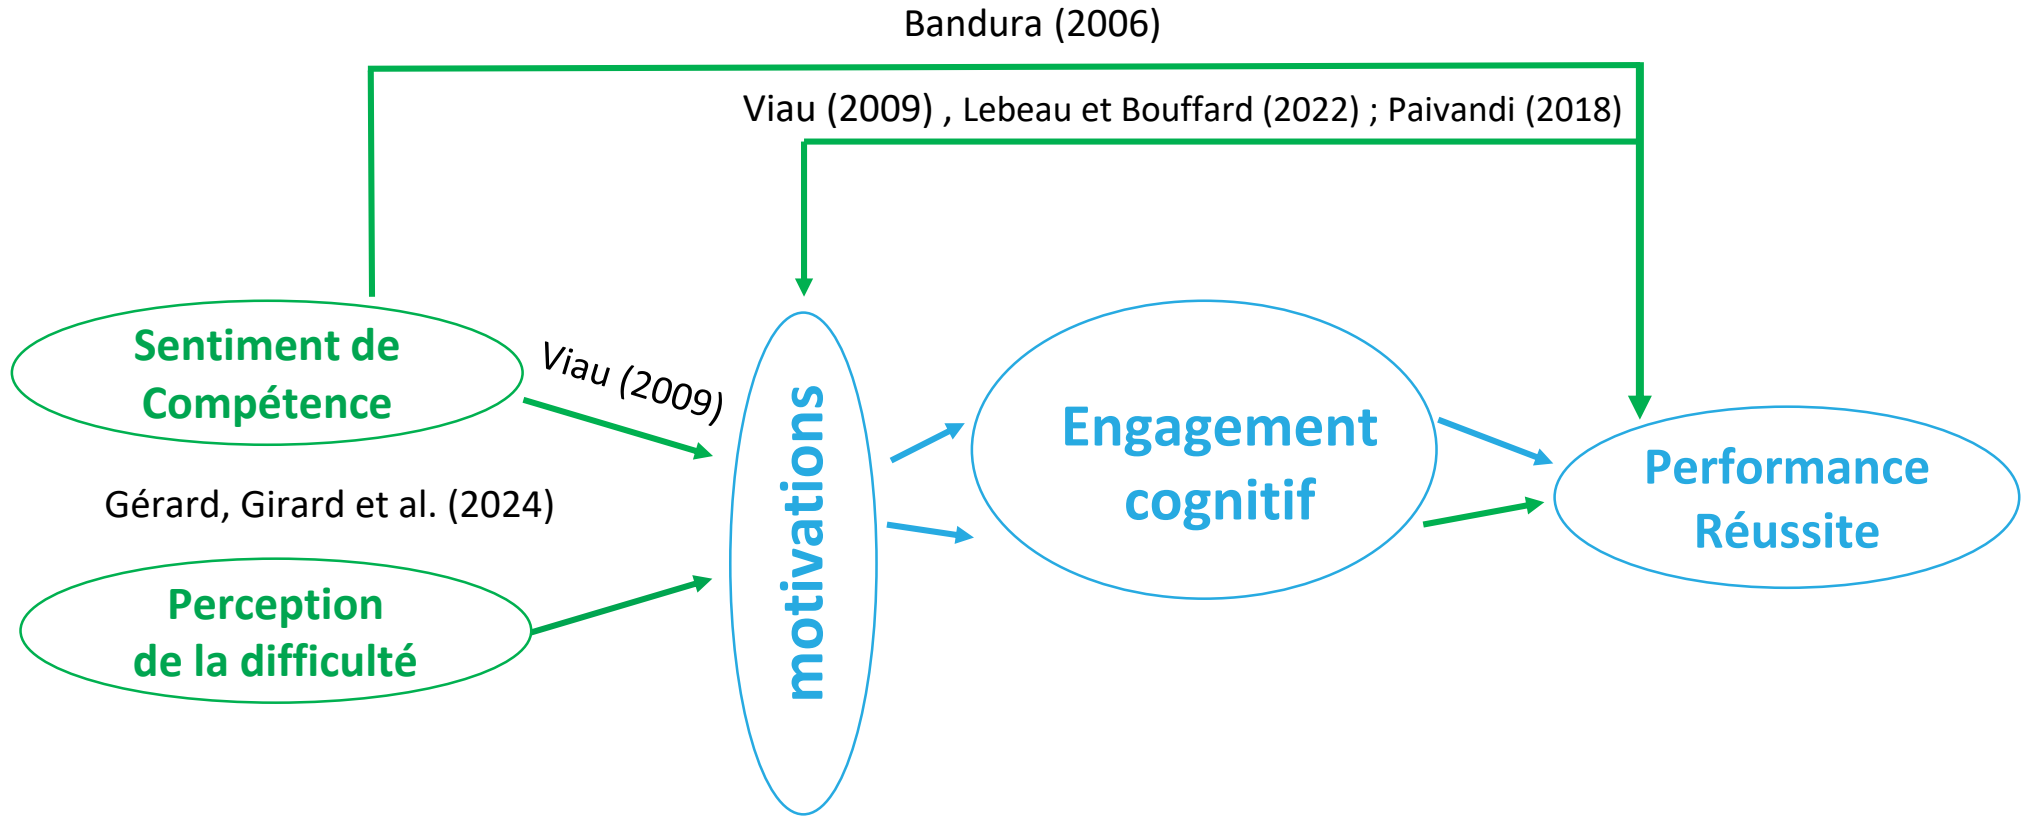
Bandura (2006)

Viau (2009) , Lebeau et Bouffard (2022) ; Paivandi (2018)

Sentiment de Compétence

Viau (2009)

Gérard, Girard et al. (2024)

Perception de la difficulté

motivations

Engagement cognitif

Performance Réussite